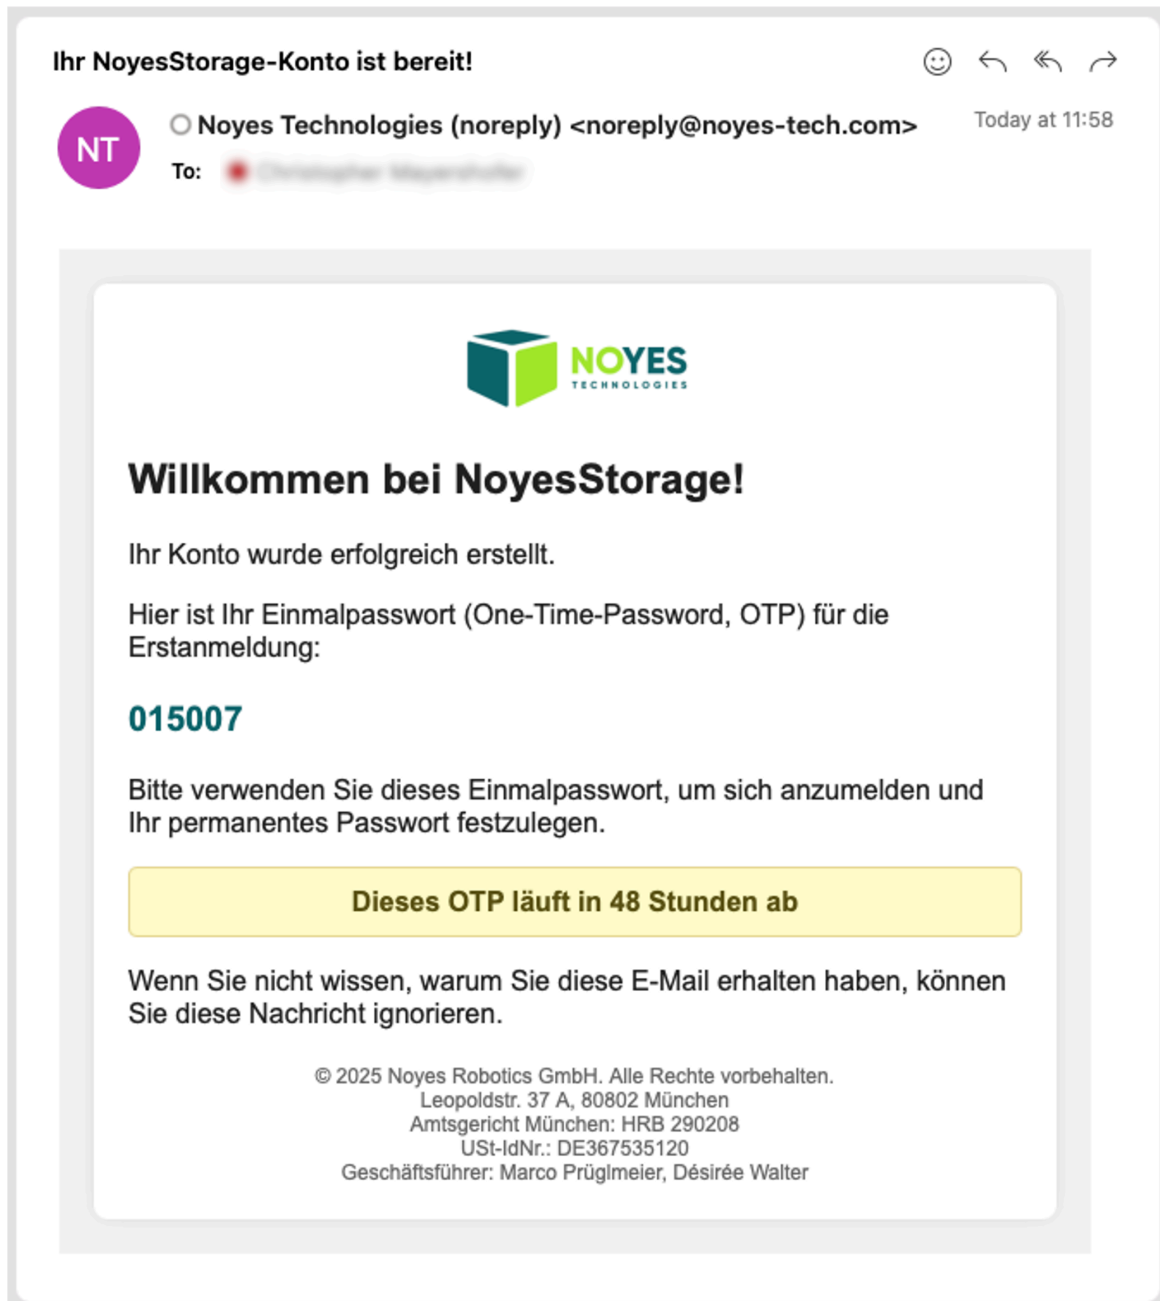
Ihr NoyesStorage-Konto ist bereit!

NT

Noyes Technologies (noreply) <noreply@noyes-tech.com>

Today at 11:58

To: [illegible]

NOYES
TECHNOLOGIES

Willkommen bei NoyesStorage!

Ihr Konto wurde erfolgreich erstellt.

Hier ist Ihr Einmalpasswort (One-Time-Password, OTP) für die Erstanmeldung:

015007

Bitte verwenden Sie dieses Einmalpasswort, um sich anzumelden und Ihr permanentes Passwort festzulegen.

Dieses OTP läuft in 48 Stunden ab

Wenn Sie nicht wissen, warum Sie diese E-Mail erhalten haben, können Sie diese Nachricht ignorieren.

© 2025 Noyes Robotics GmbH. Alle Rechte vorbehalten.
Leopoldstr. 37 A, 80802 München
Amtsgericht München: HRB 290208
USt-IdNr.: DE367535120
Geschäftsführer: Marco Prüglmeier, Désirée Walter